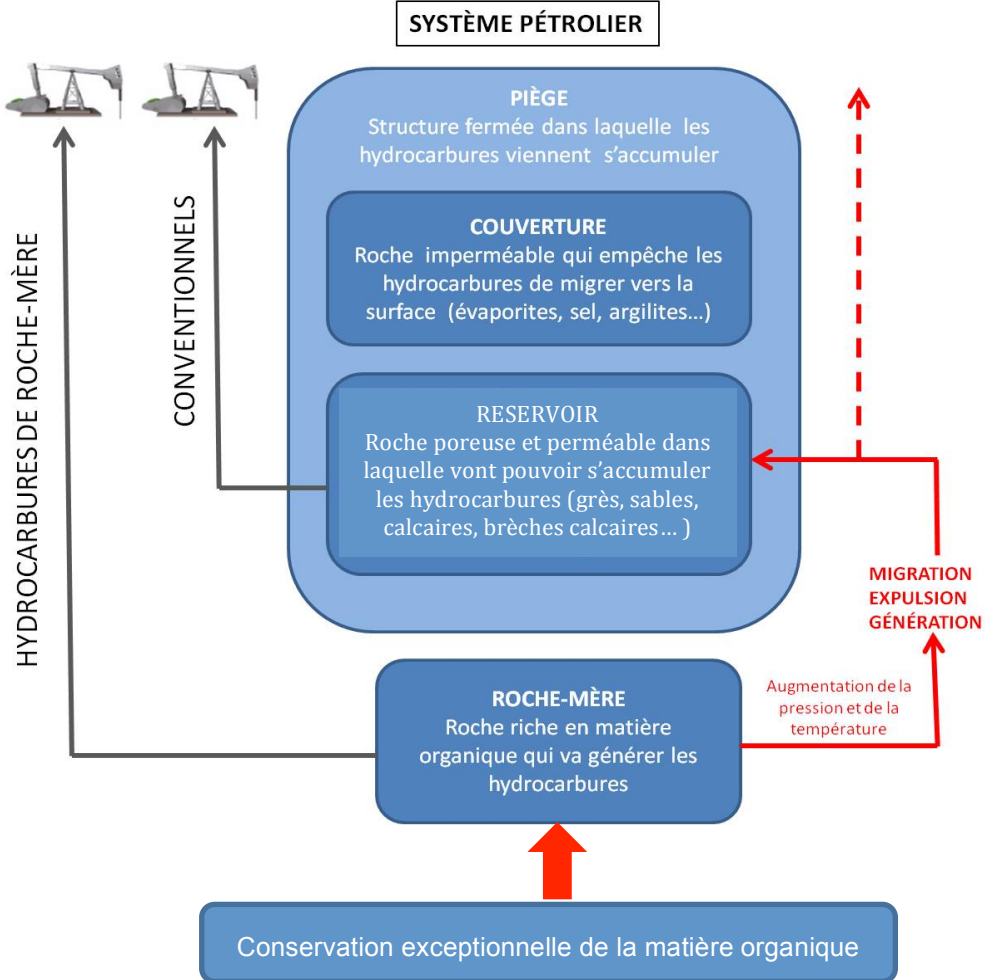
SYSTÈME PÉTROLIER

HYDROCARBURES DE ROCHE-MÈRE

CONVENTIONNELS

PIÈGE
Structure fermée dans laquelle les hydrocarbures viennent s'accumuler

COUVERTURE
Roche imperméable qui empêche les hydrocarbures de migrer vers la surface (évaporites, sel, argilites…)

RESERVOIR
Roche poreuse et perméable dans laquelle vont pouvoir s'accumuler les hydrocarbures (grès, sables, calcaires, brèches calcaires… )

MIGRATION
EXPULSION
GÉNÉRATION

Augmentation de la pression et de la température

ROCHE-MÈRE
Roche riche en matière organique qui va générer les hydrocarbures

Conservation exceptionnelle de la matière organique